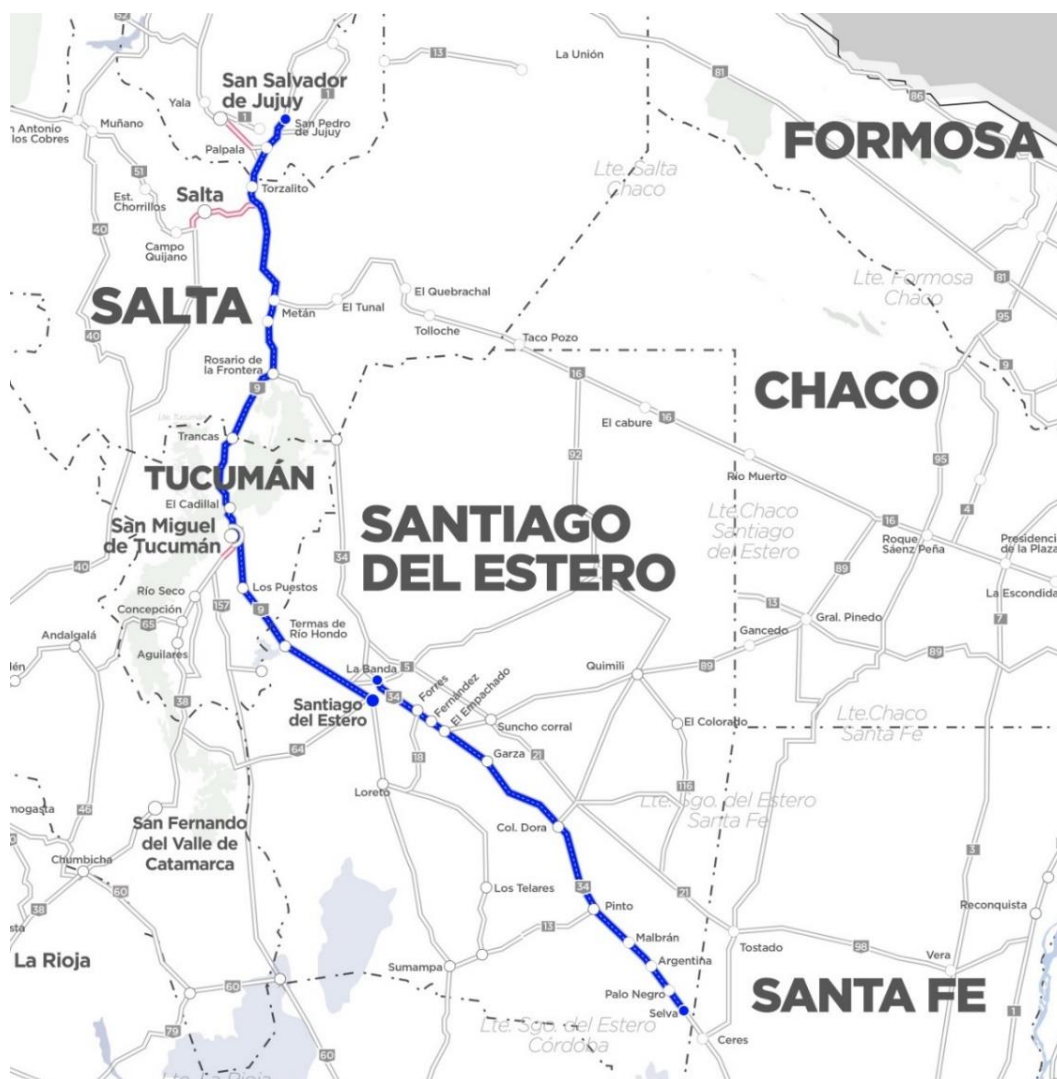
52
13
La Unión
San Salvador de Jujuy
Yala
1
n Antonio los Cobres
Muñano
San Pedro de Jujuy
Palpala
81
86
FORMOSA
Torzalito
51
Lte. Salta Chaco
Est. Chorrillos
Salta
40
Campo Quijano
Lte. Formosa Chaco
81
SALTA
Metán
El Tunal
El Quebrachal
95
40
Tolloche
Taco Pozo
Rosario de la Frontera
9
16
CHACO
El cabure
16
92
Trancas
TUCUMÁN
Rio Muerto
95
El Cadillal
SANTIAGO DEL ESTERO
Lte.Chaco Santiago del Estero
16
4
San Miguel de Tucumán
Roque Sáenz Peña
Presidenci de la Plaza
34
40
Los Puestos
89
Río Seco
157
9
La Escondida
Concepción
13
Gral. Pinedo
65
Termas de Rio Hondo
Gancedo
7
Andalgalá
Aguilares
89
89
lén
La Banda
5
Quimili
Forres
Fernandez
38
El Empachado
Santiago del Estero
34
Suncho corral
El Colorado
Lte.Chaco Santa Fe
64
18
21
Garza
116
Loreto
mogasta
46
Lte. Sgo. del Estero Santa Fe
San Fernando del Valle de Catamarca
Col. Dora
Chumbicha
60
34
3
Los Telares
21
38
sta
Pinto
Reconquista
13
Malbrán
La Rioja
Tostado
98
Vera
Argentina
Sumampa
60
SANTA FE
Palo Negro
1
Selva
79
Lte. Sgo. del Estero Córdoba
Ceres
60